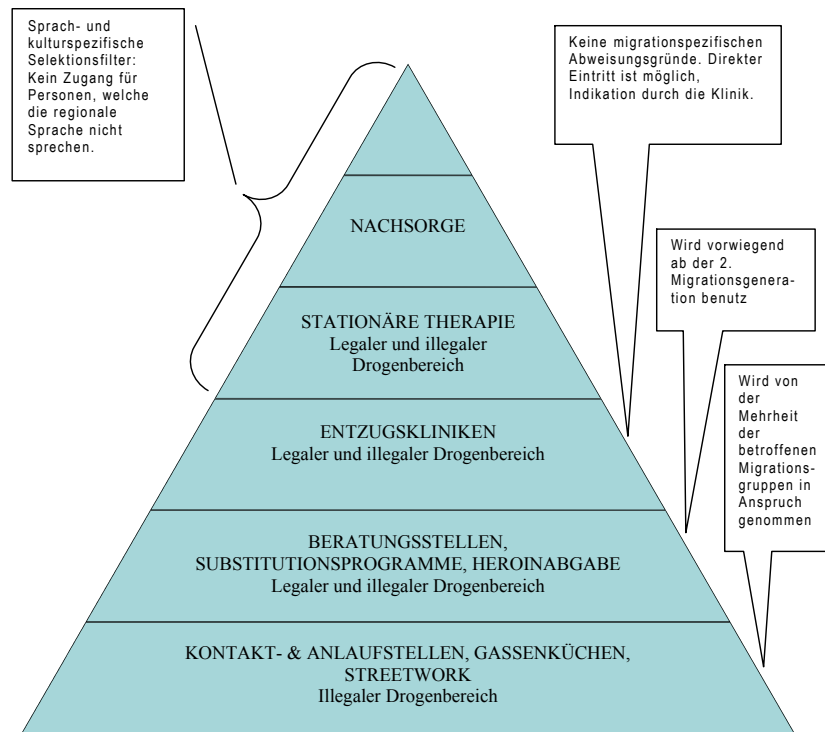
Sprach- und kulturspezifische Selektionsfilter: Kein Zugang für Personen, welche die regionale Sprache nicht sprechen.

Keine migrationspezifischen Abweisungsgründe. Direkter Eintritt ist möglich, Indikation durch die Klinik.

Wird vorwiegend ab der 2. Migrationsgeneration benutz

Wird von der Mehrheit der betroffenen Migrationsgruppen in Anspruch genommen

NACHSORGE

STATIONÄRE THERAPIE
Legaler und illegaler Drogenbereich

ENTZUGSKLINIKEN
Legaler und illegaler Drogenbereich

BERATUNGSSTELLEN, SUBSTITUTIONSPROGRAMME, HEROINABGABE
Legaler und illegaler Drogenbereich

KONTAKT- & ANLAUFSTELLEN, GASSENKÜCHEN, STREETWORK
Illegaler Drogenbereich